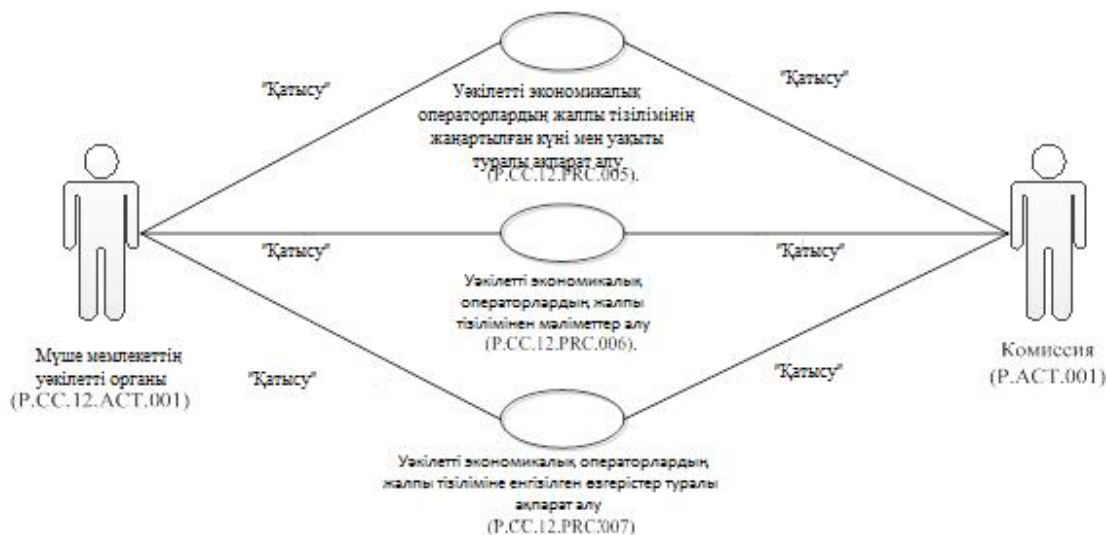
"Қатысу"

"Қатысу"

Уәкілетті экономикалық операторлардың жалпы тізілімінің жаңартылған күні мен уақыты туралы ақпарат алу (P.CC.12.PRC.005).

"Қатысу"

"Қатысу"

Уәкілетті экономикалық операторлардың жалпы тізілімінен мәліметтер алу (P.CC.12.PRC.006).

Мүше мемлекеттің уәкілетті органы (P.CC.12.ACT.001)

"Қатысу"

"Қатысу"

Комиссия (P.ACT.001)

Уәкілетті экономикалық операторлардың жалпы тізіліміне енгізілген өзгерістер туралы ақпарат алу (P.CC.12.PRC007)